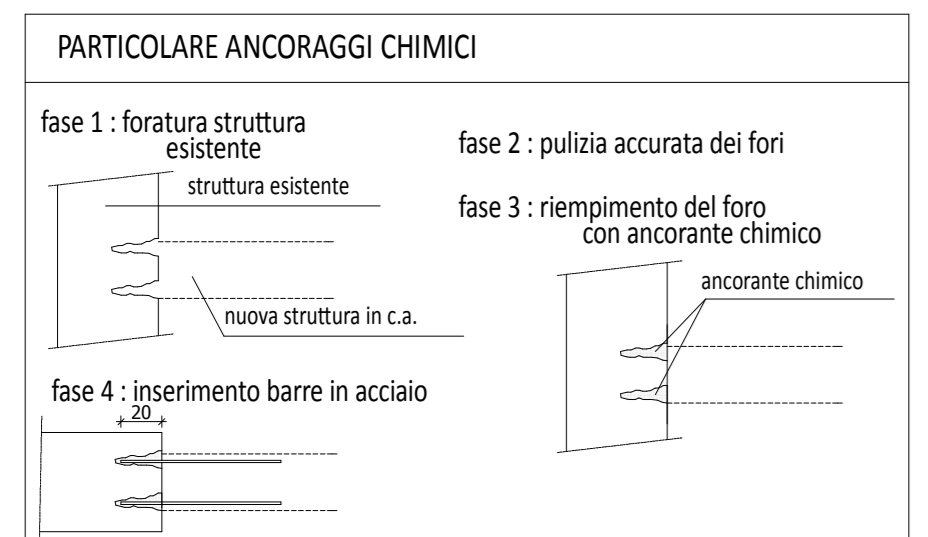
PARTICOLARE ANCORAGGI CHIMICI

fase 1 : foratura struttura esistente

struttura esistente

nuova struttura in c.a.

fase 2 : pulizia accurata dei fori

fase 3 : riempimento del foro con ancorante chimico

ancorante chimico

fase 4 : inserimento barre in acciaio

20